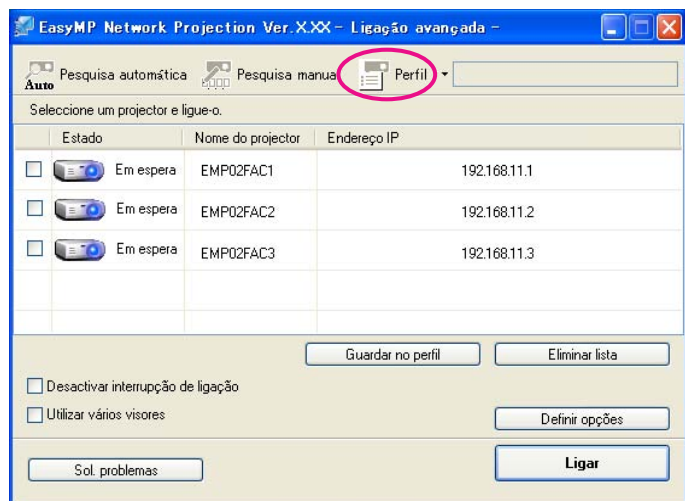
EasyMP Network Projection Ver.X.XX – Ligação avançada –

Auto Pesquisa automática Pesquisa manual Perfil

Seleccione um projector e ligue-o.

| | Estado | Nome do projector | Endereço IP |
|---|---|---|---|
| ☐ | Em espera | EMP02FAC1 | 192.168.11.1 |
| ☐ | Em espera | EMP02FAC2 | 192.168.11.2 |
| ☐ | Em espera | EMP02FAC3 | 192.168.11.3 |

Guardar no perfil Eliminar lista

Desactivar interrupção de ligação

Utilizar vários visores

Definir opções

Sol. problemas

Ligar